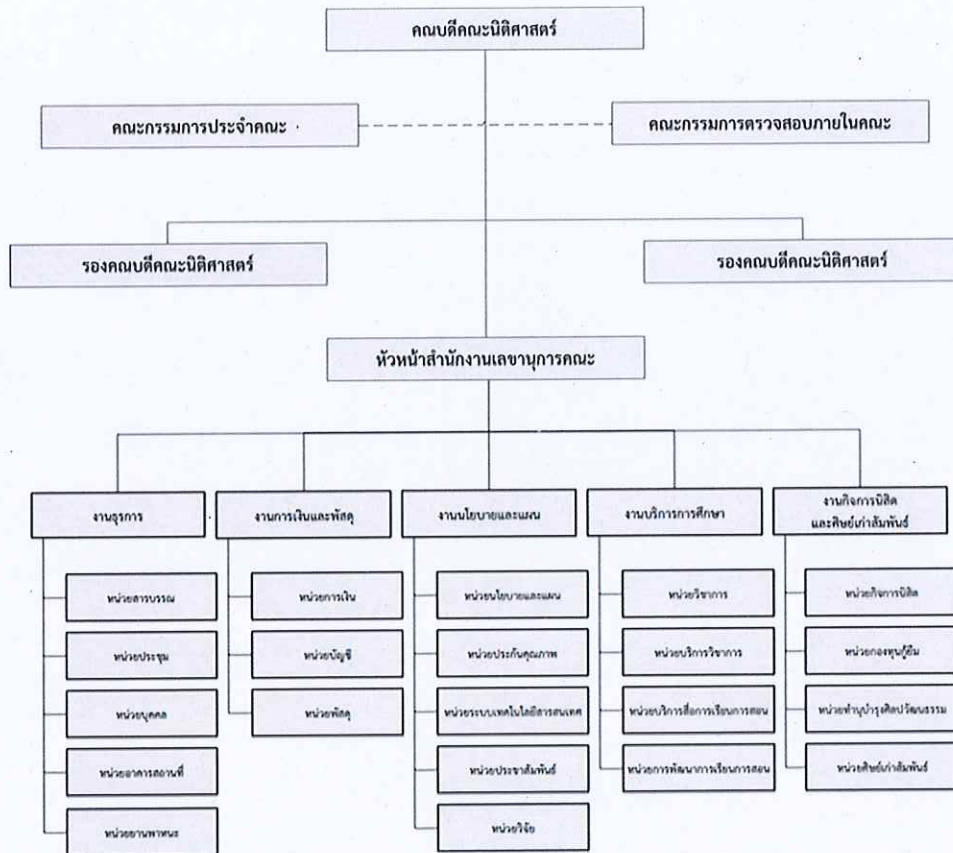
คณบดีคณะนิติศาสตร์

คณะกรรมการประจำคณะ

คณะกรรมการตรวจสอบภายในคณะ

รองคณบดีคณะนิติศาสตร์

รองคณบดีคณะนิติศาสตร์

หัวหน้าสำนักงานเลขานุการคณะ

งานธุรการ

หน่วยสารบรรณ

หน่วยประชุม

หน่วยบุคคล

หน่วยอาคารสถานที่

หน่วยยานพาหนะ

งานการเงินและพัสดุ

หน่วยการเงิน

หน่วยบัญชี

หน่วยพัสดุ

งานนโยบายและแผน

หน่วยนโยบายและแผน

หน่วยประกันคุณภาพ

หน่วยระบบเทคโนโลยีสารสนเทศ

หน่วยประชาสัมพันธ์

หน่วยวิจัย

งานบริการการศึกษา

หน่วยวิชาการ

หน่วยบริการวิชาการ

หน่วยบริการสื่อการเรียนการสอน

หน่วยการพัฒนาการเรียนการสอน

งานกิจการนิสิต และศิษย์เก่าสัมพันธ์

หน่วยกิจการนิสิต

หน่วยกองทุนกู้ยืม

หน่วยทำนุบำรุงศิลปวัฒนธรรม

หน่วยศิษย์เก่าสัมพันธ์